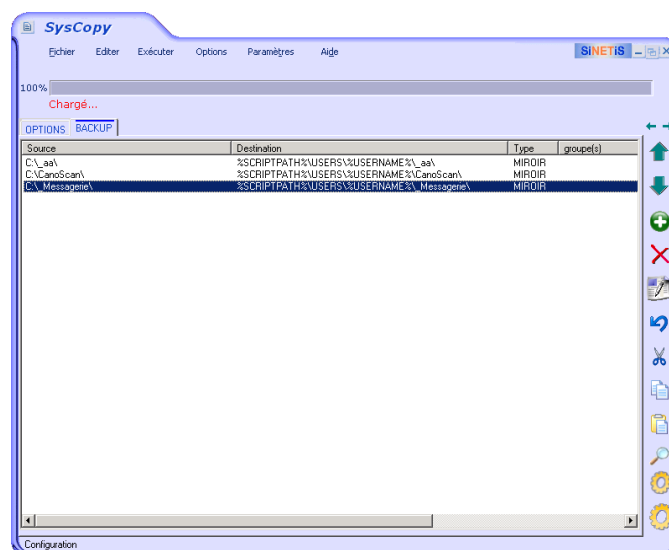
SysCopy

Fichier Editer Exécuter Options Paramètres Aide

SiNETiS

100%

Chargé...

OPTIONS BACKUP

| Source | Destination | Type | groupe(s) |
|---|---|---|---|
| C:\_aa\ | %SCRIPTPATH%\USERS\%USERNAME%\_aa\ | MIROIR | |
| C:\CanoScan\ | %SCRIPTPATH%\USERS\%USERNAME%\CanoScan\ | MIROIR | |
| C:\_Messagerie\ | %SCRIPTPATH%\USERS\%USERNAME%\_Messagerie\ | MIROIR | |

Configuration